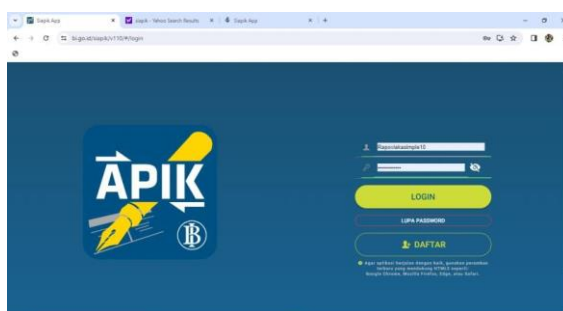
Sapik App
sapik - Yahoo Search Results
Sapik App
bi.go.id/sapik/v110/#/login

APIK

Rapocirakasimple10
••••••••••
LOGIN
LUPA PASSWORD
DAFTAR
Agar aplikasi berjalan dengan baik, gunakan peramban (browser) yang mendukung HTML5 seperti Google Chrome, Mozilla Firefox, Edge, atau Safari.